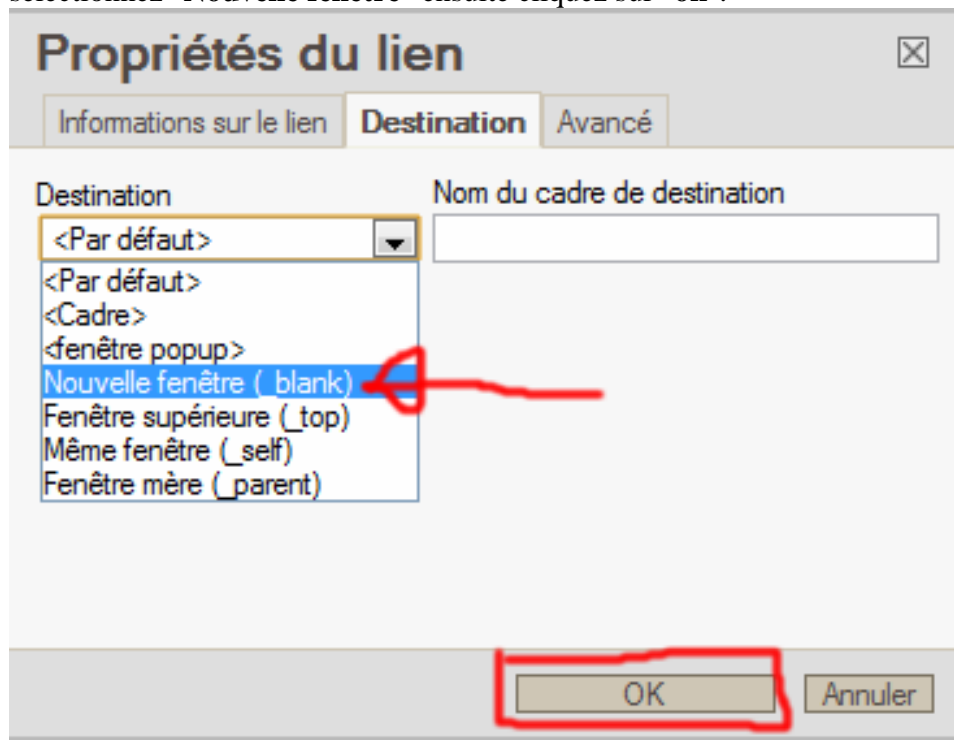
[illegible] "Nouvelle fenêtre" ensuite cliquez sur "ok".

Propriétés du lien

Informations sur le lien
Destination
Avancé

Destination
<Par défaut>
<Par défaut>
<Cadre>
<fenêtre popup>
Nouvelle fenêtre (_blank)
Fenêtre supérieure (_top)
Même fenêtre (_self)
Fenêtre mère (_parent)

Nom du cadre de destination

OK
Annuler